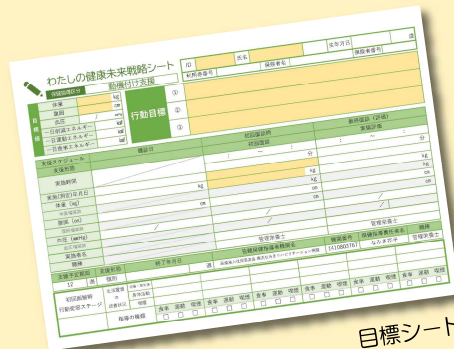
わたしの健康未来戦略シート

動機付け支援

ID

氏名

生年月日

歳

利用券番号

保険者名

保険者番号

体重

kg

腹囲

cm

血圧

一日摂取エネルギー

一日運動エネルギー

一日差引エネルギー

行動目標

①

②

③

初回面接時

中間評価（評価）

最終評価

確認日

kg

cm

支援予定日

実施者名

保健指導実施者名

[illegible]

なかま介子

12

週

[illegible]

食事

運動

喫煙

目標シート